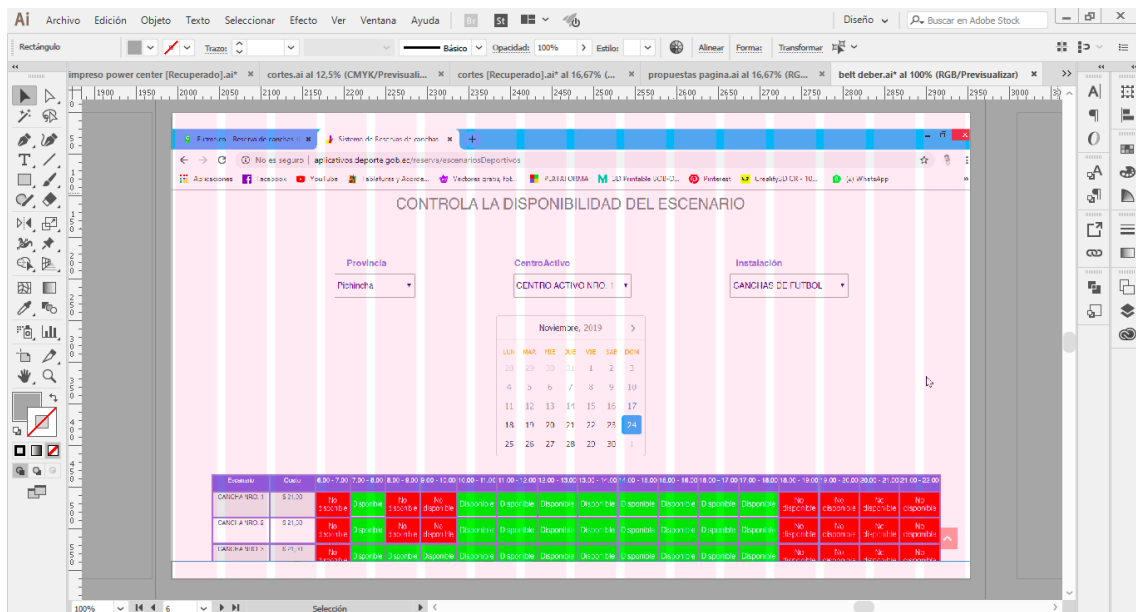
Ai Archivo Edición Objeto Texto Seleccionar Efecto Ver Ventana Ayuda

Diseño Buscar en Adobe Stock

Rectángulo Trazo: Básico Opacidad: 100% Estilo: Alinear Forma: Transformar

impreso power center [Recuperado].ai* × cortes.ai al 12,5% (CMYK/Previsuali... × cortes [Recuperado].ai* al 16,67% (... × propuestas pagina.ai al 16,67% (RG... × belt deber.ai* al 100% (RGB/Previsualizar) ×

1900 1950 2000 2050 2100 2150 2200 2250 2300 2350 2400 2450 2500 2550 2600 2650 2700 2750 2800 2850 2900 2950 3000

Pichincha - Reserva de canchas × Sistema de Reservas de canchas × +

No es seguro | aplicativos.deporte.gob.ec/reserva/escenariosDeportivos

Aplicaciones Facebook YouTube Tablaturas y Acorde... Vectores gratis, fot... PLATAFORMA 3D Printable GOB-D... Pinterest CreativoD CR - 10... (1) WhatsApp

CONTROLA LA DISPONIBILIDAD DEL ESCENARIO

Provincia
Pichincha

CentroActivo
CENTRO ACTIVO NRO. 1

Instalación
CANCHAS DE FUTBOL

Noviembre, 2019

| LUN | MAR | MIE | JUE | VIE | SAB | DOM |
|---|---|---|---|---|---|---|
| 28 | 29 | 30 | 31 | 1 | 2 | 3 |
| 4 | 5 | 6 | 7 | 8 | 9 | 10 |
| 11 | 12 | 13 | 14 | 15 | 16 | 17 |
| 18 | 19 | 20 | 21 | 22 | 23 | 24 |
| 25 | 26 | 27 | 28 | 29 | 30 | 1 |

| Escenario | Costo | 6.00 - 7.00 | 7.00 - 8.00 | 8.00 - 9.00 | 9.00 - 10.00 | 10.00 - 11.00 | 11.00 - 12.00 | 12.00 - 13.00 | 13.00 - 14.00 | 14.00 - 15.00 | 15.00 - 16.00 | 16.00 - 17.00 | 17.00 - 18.00 | 18.00 - 19.00 | 19.00 - 20.00 | 20.00 - 21.00 | 21.00 - 22.00 |
|---|---|---|---|---|---|---|---|---|---|---|---|---|---|---|---|---|---|
| CANCHA NRO. 1 | $ 21.00 | No disponible | Disponible | No disponible | No disponible | Disponible | Disponible | Disponible | Disponible | Disponible | Disponible | Disponible | Disponible | No disponible | No disponible | No disponible | No disponible |
| CANCHA NRO. 2 | $ 21.00 | No disponible | Disponible | No disponible | No disponible | Disponible | Disponible | Disponible | Disponible | Disponible | Disponible | Disponible | Disponible | No disponible | No disponible | No disponible | No disponible |
| CANCHA NRO. 3 | $ 21.00 | No disponible | Disponible | Disponible | Disponible | Disponible | Disponible | Disponible | Disponible | Disponible | Disponible | Disponible | Disponible | No disponible | No disponible | No disponible | No disponible |

100% 6 Selección